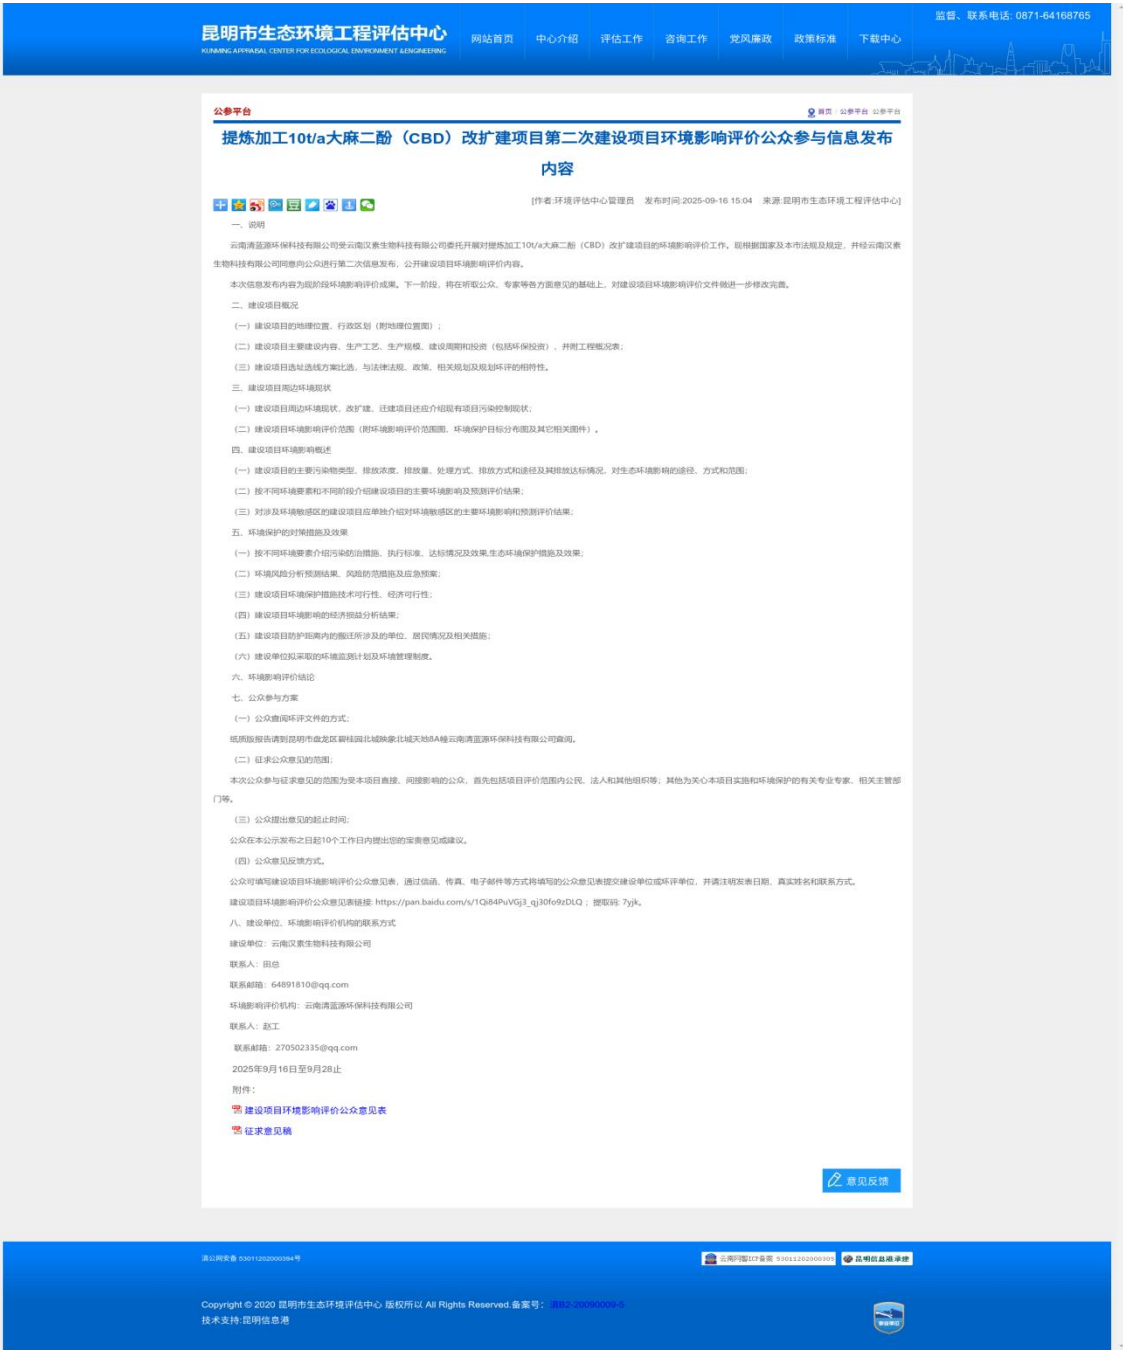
昆明市生态环境工程评估中心
KUNMING APPRAISAL CENTER FOR ECOLOGICAL ENVIRONMENT &ENGINEERING

网站首页 中心介绍 评估工作 咨询工作 党风廉政 政策标准 下载中心

监督、联系电话: 0871-64168765

公参平台

首页 : 公参平台 公参平台

提炼加工10t/a大麻二酚（CBD）改扩建项目第二次建设项目环境影响评价公众参与信息发布内容

[作者:环境评估中心管理员 发布时间:2025-09-16 15:04 来源:昆明市生态环境工程评估中心]

一、说明

云南清蓝源环保科技有限公司受云南汉素生物科技有限公司委托开展对提炼加工10t/a大麻二酚（CBD）改扩建项目的环境影响评价工作。现根据国家及本市法规及规定，并经云南汉素生物科技有限公司同意向公众进行第二次信息发布，公开建设项目环境影响评价内容。

本次信息发布内容为现阶段环境影响评价成果。下一阶段，将在听取公众、专家等各方面意见的基础上，对建设项目环境影响评价文件做进一步修改完善。

二、建设项目概况

（一）建设项目的地理位置、行政区划（附地理位置图）；

（二）建设项目主要建设内容、生产工艺、生产规模、建设周期和投资（包括环保投资），并附工程概况表；

（三）建设项目选址选线方案比选，与法律法规、政策、相关规划及规划环评的相符性。

三、建设项目周边环境现状

（一）建设项目周边环境现状，改扩建、迁建项目还应介绍现有项目污染控制现状；

（二）建设项目环境影响评价范围（附环境影响评价范围图、环境保护目标分布图及其它相关图件）。

四、建设项目环境影响概述

（一）建设项目的主要污染物类型、排放浓度、排放量、处理方式、排放方式和途径及其排放达标情况，对生态环境影响的途径、方式和范围；

（二）按不同环境要素和不同阶段介绍建设项目的主要环境影响及预测评价结果；

（三）对涉及环境敏感区的建设项目应单独介绍对环境敏感区的主要环境影响和预测评价结果；

五、环境保护的对策措施及效果

（一）按不同环境要素介绍污染防治措施、执行标准、达标情况及效果,生态环境保护措施及效果；

（二）环境风险分析预测结果、风险防范措施及应急预案；

（三）建设项目环境保护措施技术可行性、经济可行性；

（四）建设项目环境影响的经济损益分析结果；

（五）建设项目防护距离内的搬迁所涉及的单位、居民情况及相关措施；

（六）建设单位拟采取的环境监测计划及环境管理制度。

六、环境影响评价结论

七、公众参与方案

（一）公众查阅环评文件的方式；

纸质版报告请到昆明市盘龙区颐桂园北城映象北城天地8A幢云南清蓝源环保科技有限公司查阅。

（二）征求公众意见的范围；

本次公众参与征求意见的范围为受本项目直接、间接影响的公众，首先包括项目环评价范围内公民、法人和其他组织等；其他为关心本项目实施和环境保护的有关专业专家、相关主管部门等。

（三）公众提出意见的起止时间；

公众在本公示发布之日起10个工作日内提出您的宝贵意见或建议。

（四）公众意见反馈方式。

公众可填写建设项目环境影响评价公众意见表，通过信函、传真、电子邮件等方式将填写的公众意见表提交建设单位或环评单位，并请注明发表日期、真实姓名和联系方式。

建设项目环境影响评价公众意见表链接: https://pan.baidu.com/s/1Qi84PuVGj3_qj30fo9zDLQ；提取码: 7yjk。

八、建设单位、环境影响评价机构的联系方式

建设单位：云南汉素生物科技有限公司

联系人：田总

联系邮箱：64891810@qq.com

环境影响评价机构：云南清蓝源环保科技有限公司

联系人：赵工

联系邮箱：270502335@qq.com

2025年9月16日至9月28止

附件：

建设项目环境影响评价公众意见表

征求意见稿

意见反馈

滇公网安备 53011202000394号

云南网警110报警 53011202000305 昆明信息港承建

Copyright © 2020 昆明市生态环境评估中心 版权所有 All Rights Reserved.备案号：滇B2-20090009-5
技术支持:昆明信息港